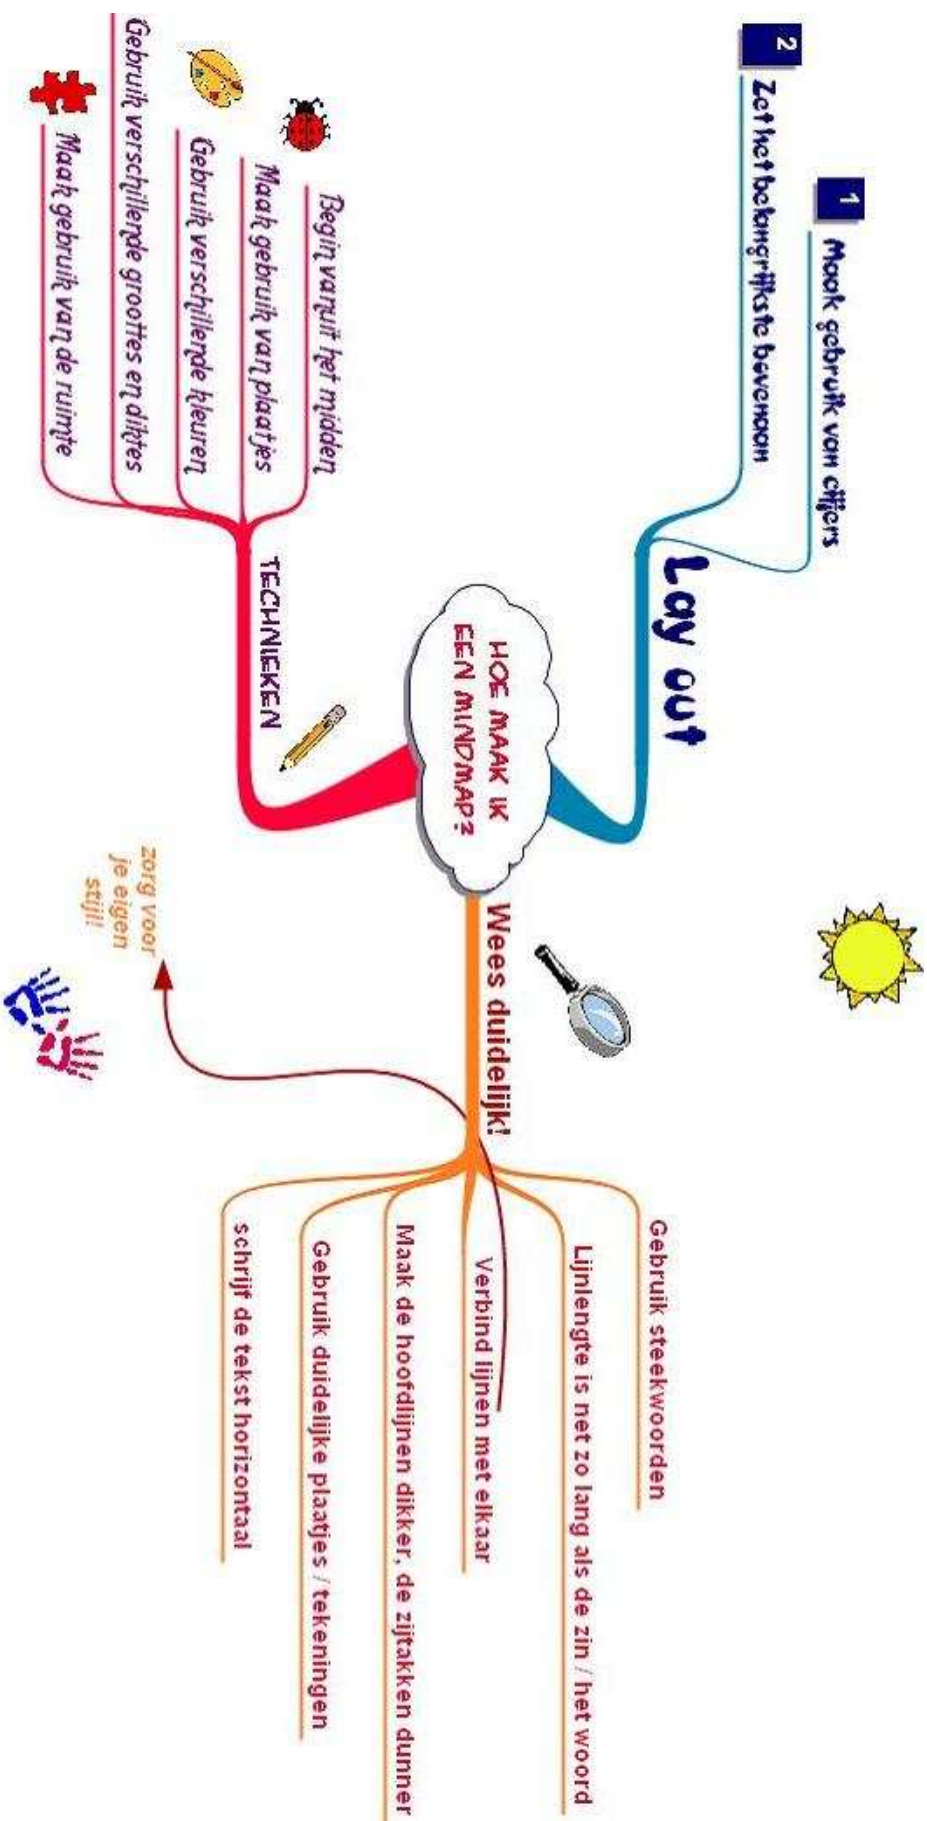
HOE MAAK IK EEN MINDMAP?

Lay out

1 Maak gebruik van cijfers

2 Zet het belangrijkste bovenaan

TECHNIEKEN

Begin vanuit het midden

Maak gebruik van plaatjes

Gebruik verschillende kleuren

Gebruik verschillende groottes en diktes

Maak gebruik van de ruimte

Wees duidelijk!

Gebruik steekwoorden

Lijnlengte is net zo lang als de zin / het woord

Verbind lijnen met elkaar

Maak de hoofdlijnen dikker, de zijtakken dunner

Gebruik duidelijke plaatjes / tekeningen

schrijf de tekst horizontaal

zorg voor je eigen stijl!